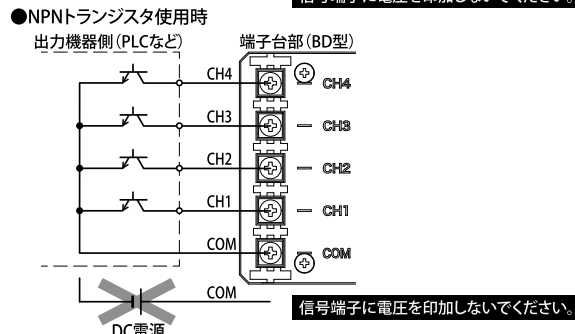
信号端子に電圧を印加しないでください。

●NPNトランジスタ使用時

出力機器側(PLCなど)

端子台部(BD型)

CH4
CH3
CH2
CH1
COM

⊕ CH4
— CH3
— CH2
— CH1
⊕ COM

COM

DC電源

信号端子に電圧を印加しないでください。